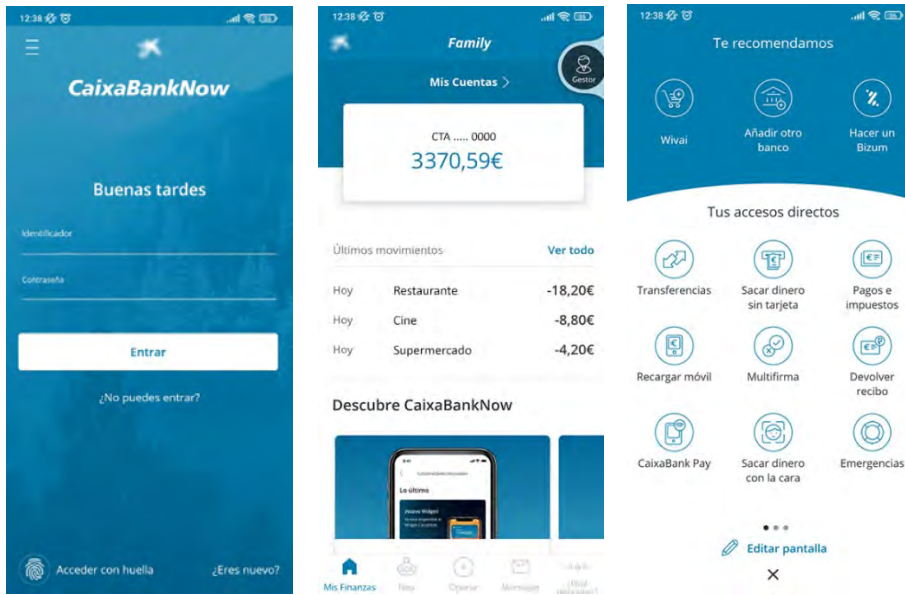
12:38

CaixaBankNow

Buenas tardes

Identificador

Contraseña

Entrar

¿No puedes entrar?

Acceder con huella

¿Eres nuevo?

12:38

Family

Gestor

Mis Cuentas >

CTA ..... 0000

3370,59€

Últimos movimientos

Ver todo

| | | |
|---|---|---|
| Hoy | Restaurante | -18,20€ |
| Hoy | Cine | -8,80€ |
| Hoy | Supermercado | -4,20€ |

Descubre CaixaBankNow

Lo último

Mis Finanzas

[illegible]

Operar

Mensajes

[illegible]

12:38

Te recomendamos

Wivai

Añadir otro banco

Hacer un Bizum

Tus accesos directos

Transferencias

Sacar dinero sin tarjeta

Pagos e impuestos

Recargar móvil

Multifirma

Devolver recibo

CaixaBank Pay

Sacar dinero con la cara

Emergencias

Editar pantalla

×